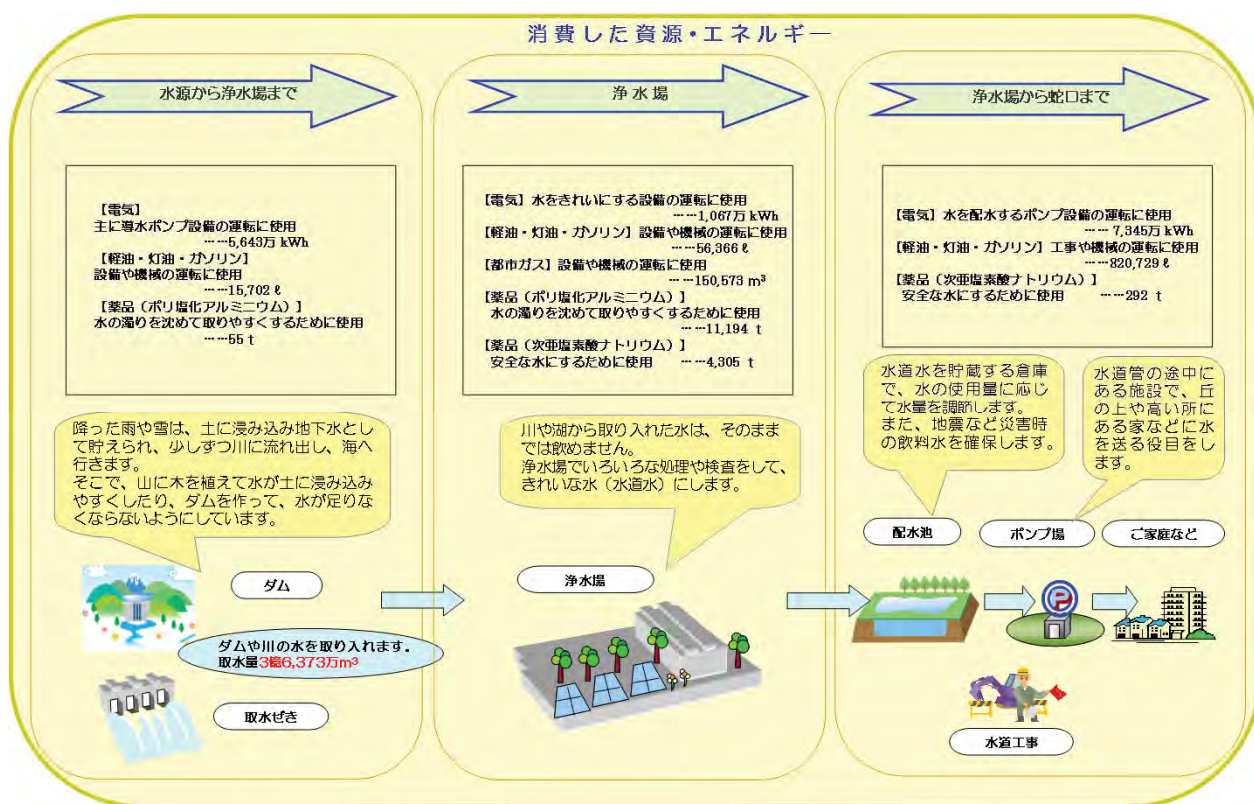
消費した資源・エネルギー

水源から浄水場まで

【電気】
主に導水ポンプ設備の運転に使用
……5,643万 kWh
【軽油・灯油・ガソリン】
設備や機械の運転に使用
……15,702 ℓ
【薬品（ポリ塩化アルミニウム）】
水の濁りを沈めて取りやすくするために使用
……55 t

降った雨や雪は、土に浸み込み地下水として貯えられ、少しずつ川に流れ出し、海へ行きます。
そこで、山に木を植えて水が土に浸み込みやすくしたり、ダムを作って、水が足りなくならないようにしています。

ダム

ダムや川の水を取り入れます。
取水量3億6,373万m³

取水ぜき

浄水場

【電気】水をきれいにする設備の運転に使用
……1,067万 kWh
【軽油・灯油・ガソリン】設備や機械の運転に使用
……56,366 ℓ
【都市ガス】設備や機械の運転に使用
……150,573 m³
【薬品（ポリ塩化アルミニウム）】
水の濁りを沈めて取りやすくするために使用
……11,194 t
【薬品（次亜塩素酸ナトリウム）】
安全な水にするために使用 ……4,305 t

川や湖から取り入れた水は、そのままでは飲めません。
浄水場でいろいろな処理や検査をして、きれいな水（水道水）にします。

浄水場

浄水場から蛇口まで

【電気】水を配水するポンプ設備の運転に使用
…… 7,345万 kWh
【軽油・灯油・ガソリン】工事や機械の運転に使用
……820,729 ℓ
【薬品（次亜塩素酸ナトリウム）】
安全な水にするために使用 ……292 t

水道水を貯蔵する倉庫で、水の使用量に応じて水量を調節します。
また、地震など災害時の飲料水を確保します。

水道管の途中にある施設で、丘の上や高い所にある家などに水を送る役目をします。

配水池

ポンプ場

ご家庭など

水道工事